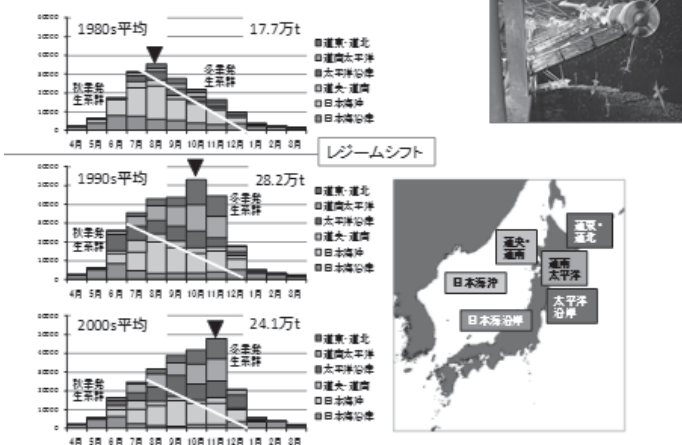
1980s平均 17.7万t

秋季発生系群
冬季発生系群

道東・道北
道南太平洋
太平洋沿岸
道央・道南
日本海沖
日本海沿岸

4月 5月 6月 7月 8月 9月 10月 11月 12月 1月 2月 3月

レジームシフト

1990s平均 28.2万t

秋季発生系群
冬季発生系群

道東・道北
道南太平洋
太平洋沿岸
道央・道南
日本海沖
日本海沿岸

4月 5月 6月 7月 8月 9月 10月 11月 12月 1月 2月 3月

2000s平均 24.1万t

秋季発生系群
冬季発生系群

道東・道北
道南太平洋
太平洋沿岸
道央・道南
日本海沖
日本海沿岸

4月 5月 6月 7月 8月 9月 10月 11月 12月 1月 2月 3月

道東・道北
道央・道南
道南太平洋
日本海沖
太平洋沿岸
日本海沿岸